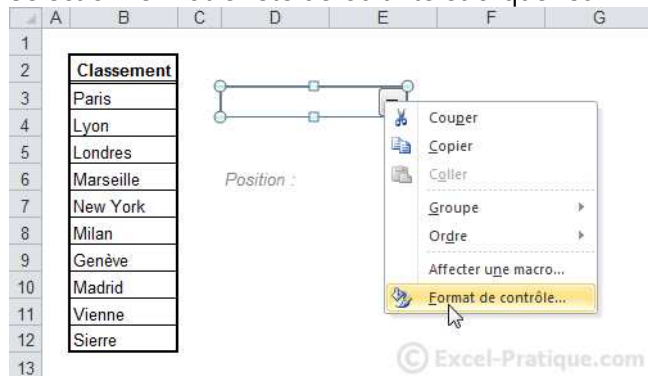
| | A | B | C | D | E | F | G |
|---|---|---|---|---|---|---|---|
| 1 | | | | | | | |
| 2 | | Classement | | | | | |
| 3 | | Paris | | | | | |
| 4 | | Lyon | | | | | |
| 5 | | Londres | | | | | |
| 6 | | Marseille | | Position : | | | |
| 7 | | New York | | | | | |
| 8 | | Milan | | | | | |
| 9 | | Genève | | | | | |
| 10 | | Madrid | | | | | |
| 11 | | Vienne | | | | | |
| 12 | | Sierre | | | | | |
| 13 | | | | | | | |

Couper
Copier
Coller
Groupe
Ordre
Affecter une macro...
Format de contrôle...

© Excel-Pratique.com